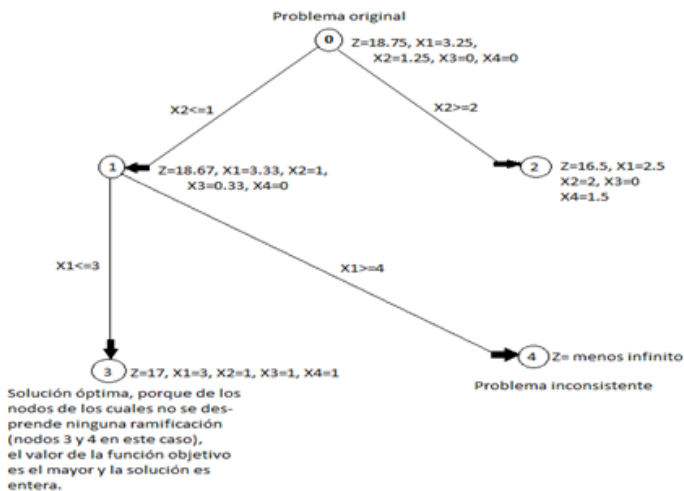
Problema original

0 Z=18.75, X1=3.25, X2=1.25, X3=0, X4=0

X2<=1

X2>=2

1 Z=18.67, X1=3.33, X2=1, X3=0.33, X4=0

2 Z=16.5, X1=2.5 X2=2, X3=0 X4=1.5

X1<=3

X1>=4

3 Z=17, X1=3, X2=1, X3=1, X4=1

Solución óptima, porque de los nodos de los cuales no se desprende ninguna ramificación (nodos 3 y 4 en este caso), el valor de la función objetivo es el mayor y la solución es entera.

4 Z= menos infinito

Problema inconsistente